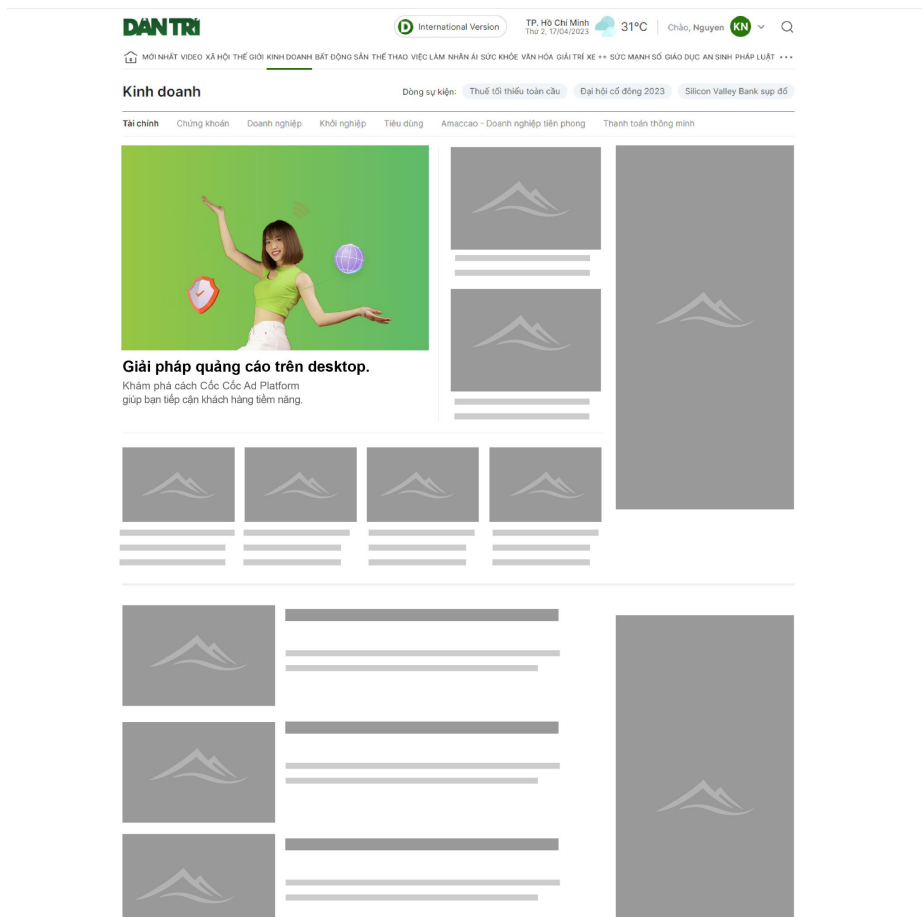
DÂN TRÍ

International Version

TP. Hồ Chí Minh
Thứ 2, 17/04/2023

31°C

Chào, Nguyen KN

MỚI NHẤT VIDEO XÃ HỘI THẾ GIỚI KINH DOANH BẤT ĐỘNG SẢN THỂ THAO VIỆC LÀM NHÂN ÁI SỨC KHỎE VĂN HÓA GIẢI TRÍ XE ++ SỨC MẠNH SỐ GIÁO DỤC AN SINH PHÁP LUẬT •••

Kinh doanh

Dòng sự kiện: Thuế tối thiểu toàn cầu Đại hội cổ đông 2023 Silicon Valley Bank sụp đổ

Tài chính Chứng khoán Doanh nghiệp Khởi nghiệp Tiêu dùng Amaccao - Doanh nghiệp tiên phong Thanh toán thông minh

Giải pháp quảng cáo trên desktop.

Khám phá cách Cốc Cốc Ad Platform giúp bạn tiếp cận khách hàng tiềm năng.